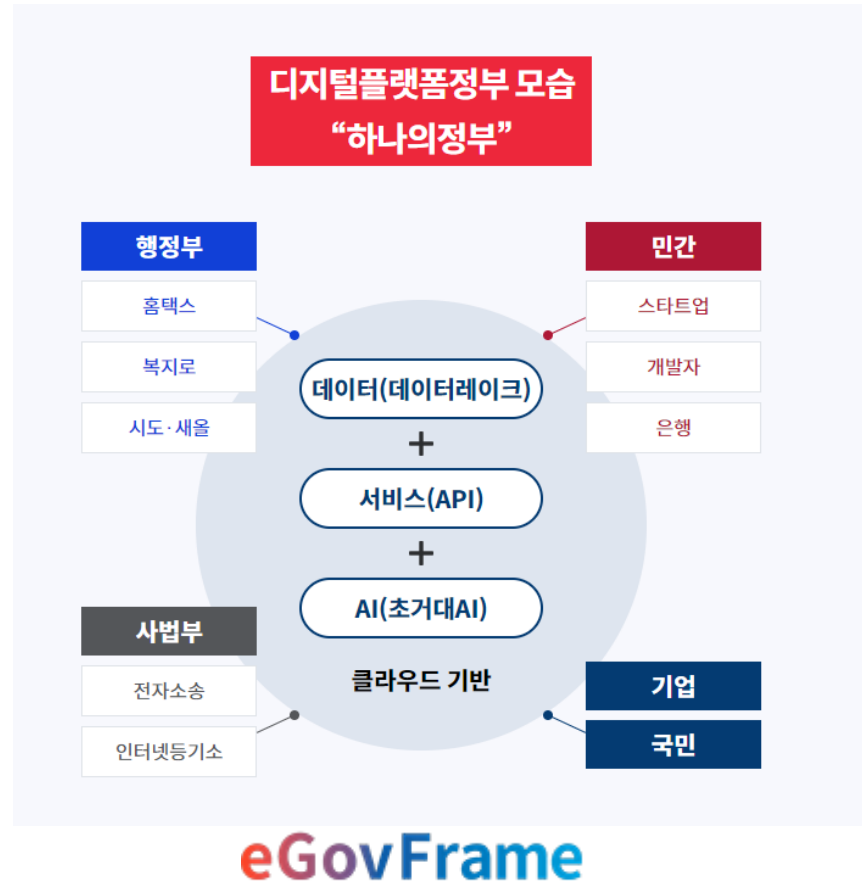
디지털플랫폼정부 모습
“하나의정부”

행정부

홈택스

복지로

시도·새올

민간

스타트업

개발자

은행

데이터(데이터레이크)

+

서비스(API)

+

AI(초거대AI)

클라우드 기반

사법부

전자소송

인터넷등기소

기업

국민

eGovFrame